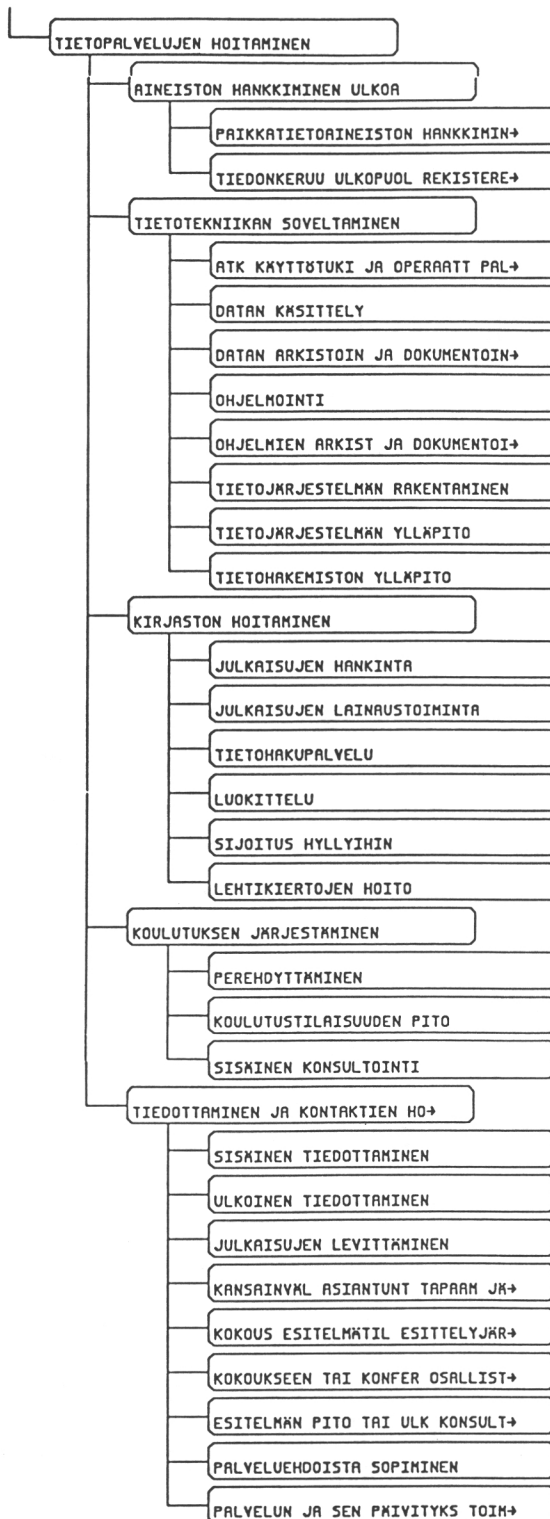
TIETOPALVELUJEN HOITAMINEN

AINEISTON HANKKIMINEN ULKOA

PAIKKATIETOAINEISTON HANKKIMIN→

TIEDONKERUU ULKOPUOL REKISTERE→

TIETOTEKNIIKAN SOVELTAMINEN

ATK KÄYTTÖTUKI JA OPERAATT PAL→

DATAN KÄSITTELY

DATAN ARKISTOIN JA DOKUMENTOIN→

OHJELMOINTI

OHJELMIEN ARKIST JA DOKUMENTOI→

TIETOJÄRJESTELMÄN RAKENTAMINEN

TIETOJÄRJESTELMÄN YLLÄPITO

TIETOHAKEMISTON YLLÄPITO

KIRJASTON HOITAMINEN

JULKAISUJEN HANKINTA

JULKAISUJEN LAINAUSTOIMINTA

TIETOHAKUPALVELU

LUOKITTELU

SIJOITUS HYLLYIHIN

LEHTIKIERTOJEN HOITO

KOULUTUKSEN JÄRJESTÄMINEN

PEREHDYTTÄMINEN

KOULUTUSTILAISUUDEN PITO

SISÄINEN KONSULTOINTI

TIEDOTTAMINEN JA KONTAKTIEN HO→

SISÄINEN TIEDOTTAMINEN

ULKOINEN TIEDOTTAMINEN

JULKAISUJEN LEVITTÄMINEN

KANSAINVÄL ASIANTUNT TAPAAM JÄ→

KOKOUS ESITELMÄTIL ESITTELYJÄR→

KOKOUKSEEN TAI KONFER OSALLIST→

ESITELMÄN PITO TAI ULK KONSULT→

PALVELUEHDOISTA SOPIMINEN

PALVELUN JA SEN PÄIVITYKS TOIM→